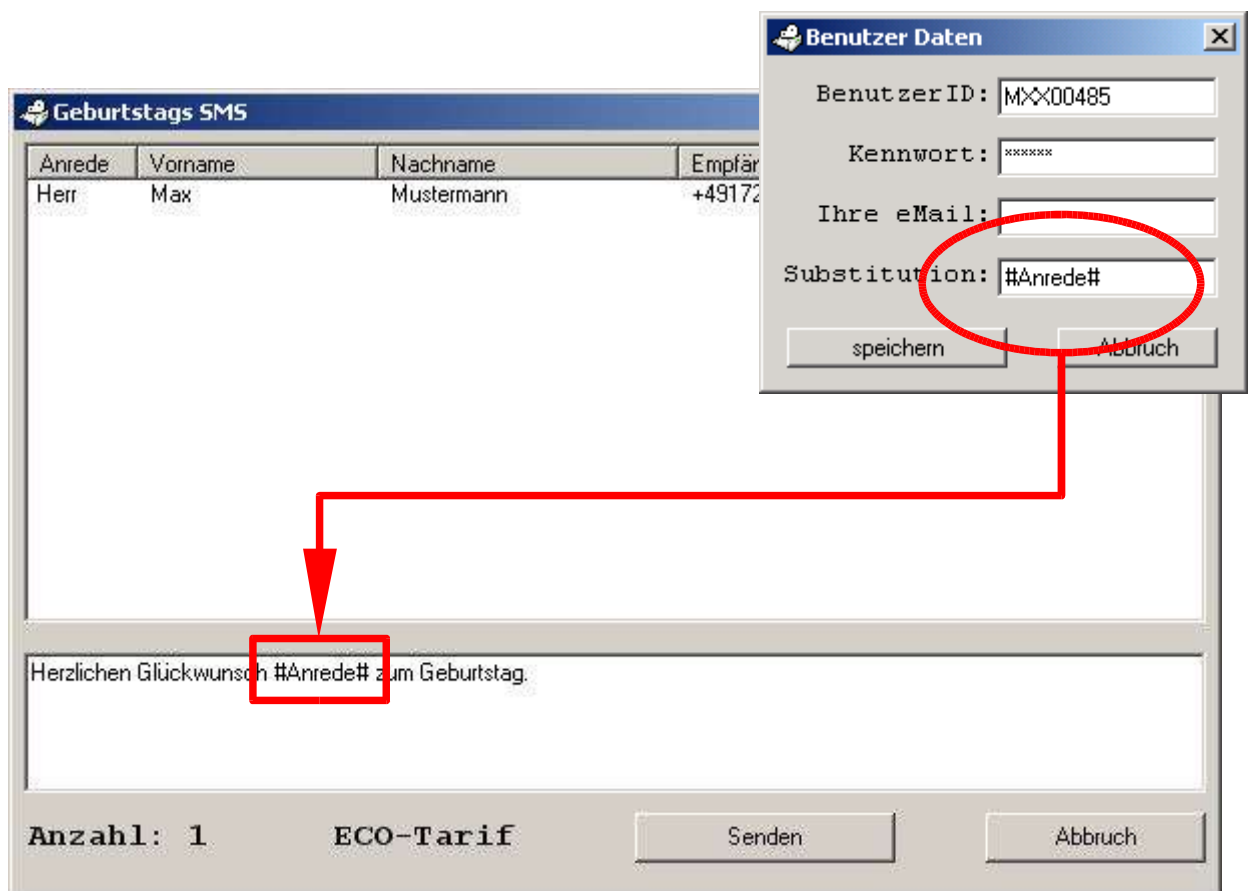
Benutzer Daten

BenutzerID: MXX00485

Kennwort: ******

Ihre eMail:

Substitution: #Anrede#

speichern

Abbruch

Geburtstags SMS

| Anrede | Vorname | Nachname | Empfän |
|---|---|---|---|
| Herr | Max | Mustermann | +49172 |

Herzlichen Glückwunsch #Anrede# zum Geburtstag.

Anzahl: 1

ECO-Tarif

Senden

Abbruch